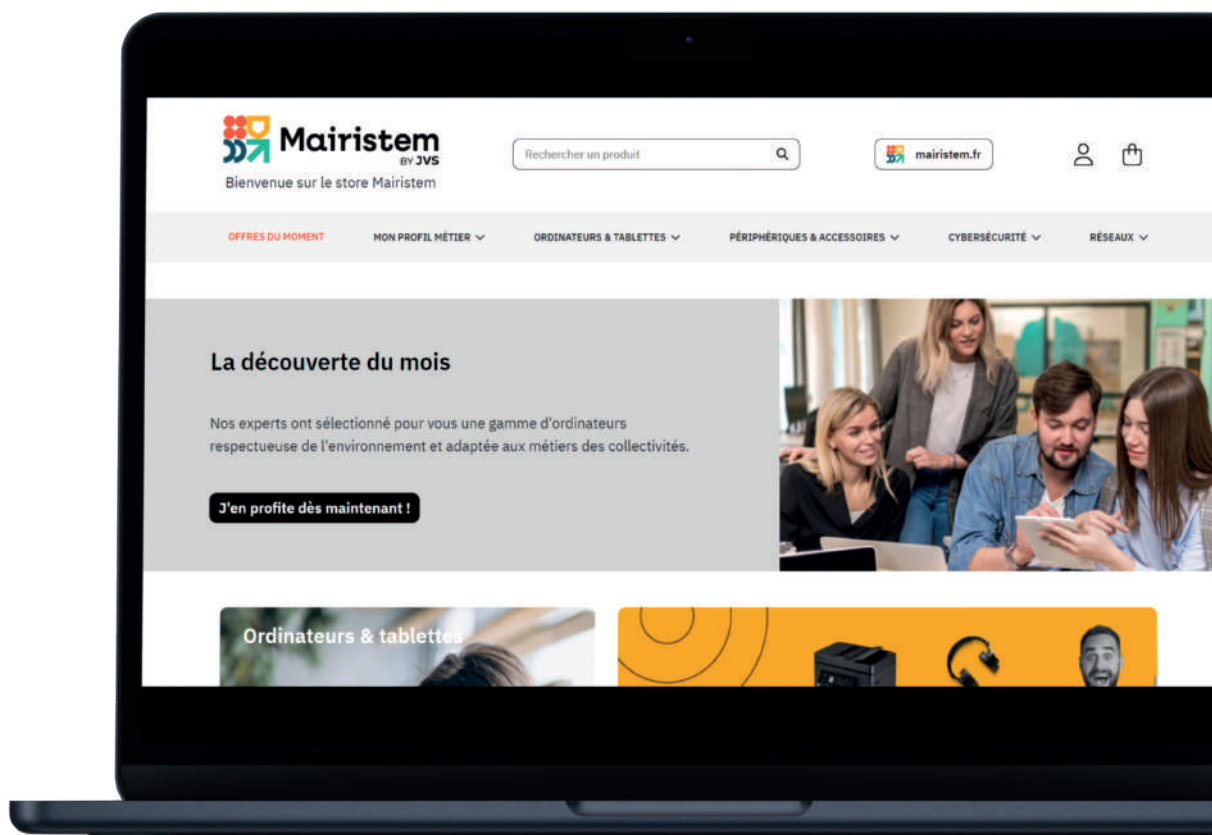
Mairistem BY JVS
Bienvenue sur le store Mairistem

Rechercher un produit

mairistem.fr

OFFRES DU MOMENT
MON PROFIL MÉTIER
ORDINATEURS & TABLETTES
PÉRIPHÉRIQUES & ACCESSOIRES
CYBERSÉCURITÉ
RÉSEAUX

La découverte du mois

Nos experts ont sélectionné pour vous une gamme d'ordinateurs respectueuse de l'environnement et adaptée aux métiers des collectivités.

J'en profite dès maintenant !

Ordinateurs & tablettes